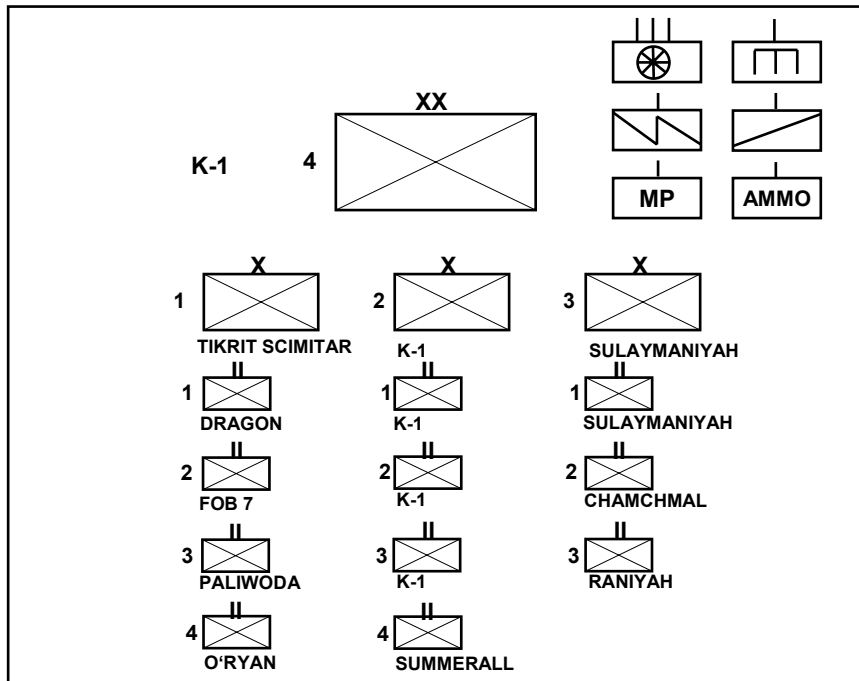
XX

K-1 4

MP AMMO

X
1
TIKRIT SCIMITAR

X
2
K-1

X
3
SULAYMANIYAH

II
1
DRAGON

II
1
K-1

II
1
SULAYMANIYAH

II
2
FOB 7

II
2
K-1

II
2
CHAMCHMAL

II
3
PALIWODA

II
3
K-1

II
3
RANIYAH

II
4
O'RYAN

II
4
SUMMERALL